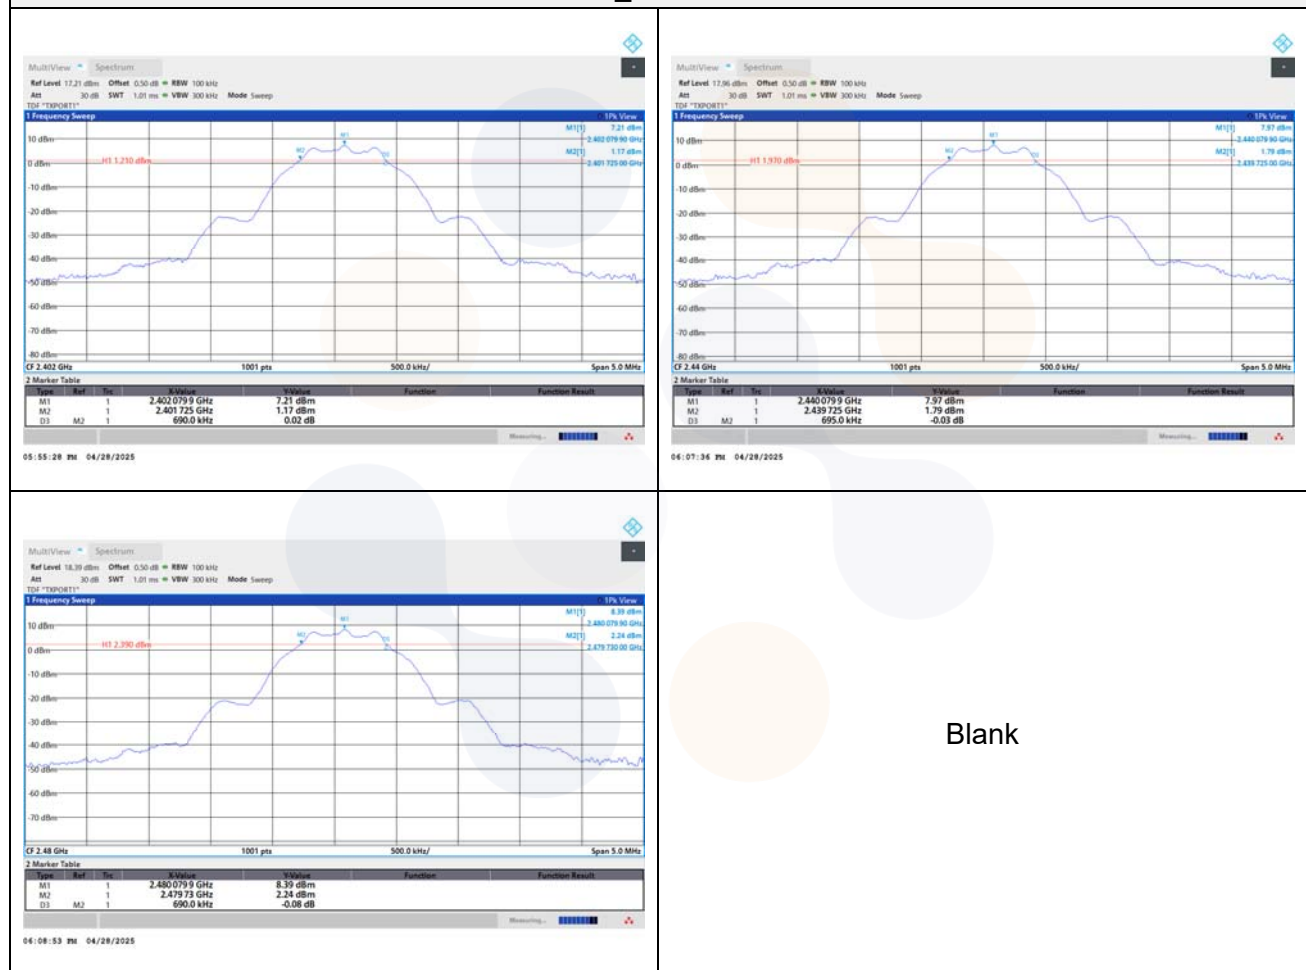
MultiView Spectrum

Ref Level 17.21 dBm Offset 0.50 dB RBW 100 kHz
Att 30 dB SWT 1.01 ms VBW 300 kHz Mode Sweep
TDF "TXPORT1"

1 Frequency Sweep 1Pk View

M1[1] 7.21 dBm 2.402 079 90 GHz
M2[1] 1.17 dBm 2.401 725 00 GHz

10 dBm
0 dBm
H1 1.210 dBm
-10 dBm
-20 dBm
-30 dBm
-40 dBm
-50 dBm
-60 dBm
-70 dBm
-80 dBm

M1 M2 D3

CF 2.402 GHz 1001 pts 500.0 kHz/ Span 5.0 MHz

2 Marker Table

| Type | Ref | Trc | X-Value | Y-Value | Function | Function Result |
|---|---|---|---|---|---|---|
| M1 | | 1 | 2.402 079 9 GHz | 7.21 dBm | | |
| M2 | | 1 | 2.401 725 GHz | 1.17 dBm | | |
| D3 | M2 | 1 | 690.0 kHz | 0.02 dB | | |

Measuring...

05:55:28 PM 04/28/2025

MultiView Spectrum

Ref Level 17.96 dBm Offset 0.50 dB RBW 100 kHz
Att 30 dB SWT 1.01 ms VBW 300 kHz Mode Sweep
TDF "TXPORT1"

1 Frequency Sweep 1Pk View

M1[1] 7.97 dBm 2.440 079 90 GHz
M2[1] 1.79 dBm 2.439 725 00 GHz

10 dBm
0 dBm
H1 1.970 dBm
-10 dBm
-20 dBm
-30 dBm
-40 dBm
-50 dBm
-60 dBm
-70 dBm
-80 dBm

M1 M2 D3

CF 2.44 GHz 1001 pts 500.0 kHz/ Span 5.0 MHz

2 Marker Table

| Type | Ref | Trc | X-Value | Y-Value | Function | Function Result |
|---|---|---|---|---|---|---|
| M1 | | 1 | 2.440 079 9 GHz | 7.97 dBm | | |
| M2 | | 1 | 2.439 725 GHz | 1.79 dBm | | |
| D3 | M2 | 1 | 695.0 kHz | -0.03 dB | | |

Measuring...

06:07:36 PM 04/28/2025

MultiView Spectrum

Ref Level 18.39 dBm Offset 0.50 dB RBW 100 kHz
Att 30 dB SWT 1.01 ms VBW 300 kHz Mode Sweep
TDF "TXPORT1"

1 Frequency Sweep 1Pk View

M1[1] 8.39 dBm 2.480 079 90 GHz
M2[1] 2.24 dBm 2.479 730 00 GHz

10 dBm
0 dBm
H1 2.390 dBm
-10 dBm
-20 dBm
-30 dBm
-40 dBm
-50 dBm
-60 dBm
-70 dBm

M1 M2 D3

CF 2.48 GHz 1001 pts 500.0 kHz/ Span 5.0 MHz

2 Marker Table

| Type | Ref | Trc | X-Value | Y-Value | Function | Function Result |
|---|---|---|---|---|---|---|
| M1 | | 1 | 2.480 079 9 GHz | 8.39 dBm | | |
| M2 | | 1 | 2.479 73 GHz | 2.24 dBm | | |
| D3 | M2 | 1 | 690.0 kHz | -0.08 dB | | |

Measuring...

06:08:53 PM 04/28/2025

Blank